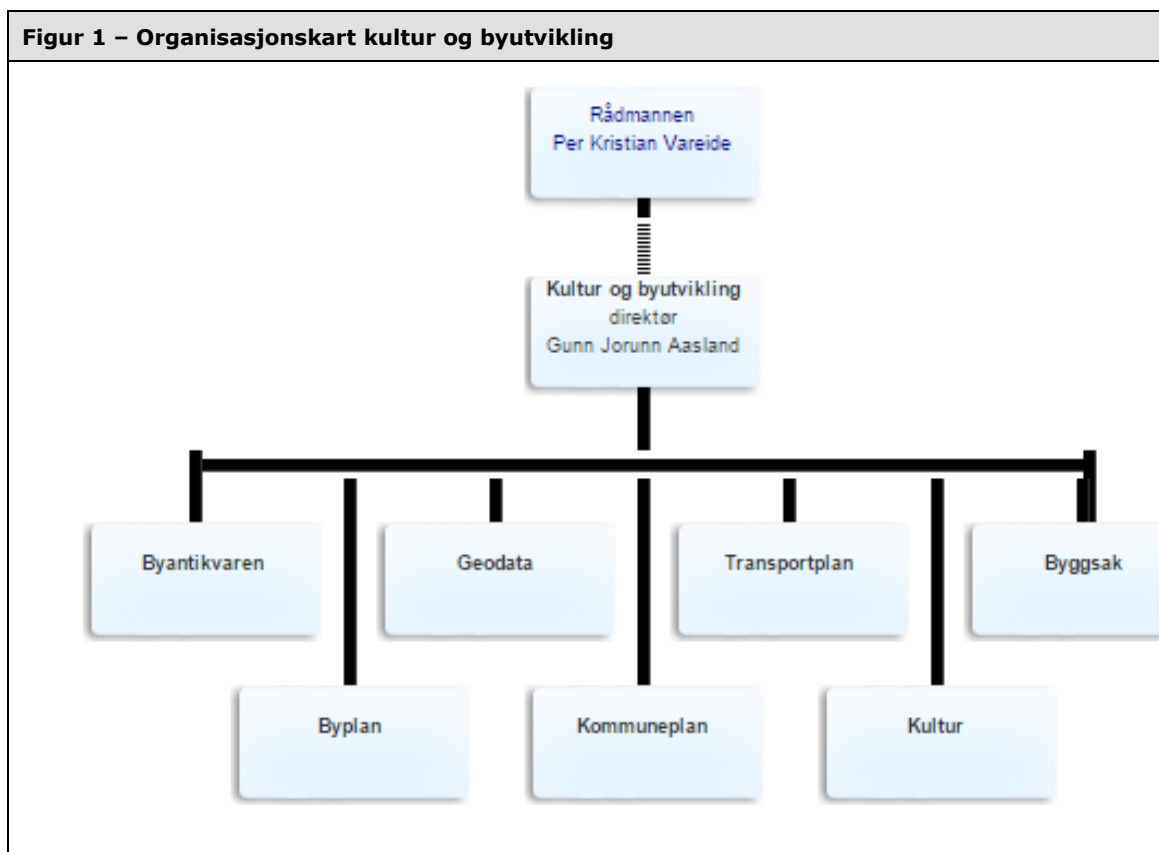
Figur 1 – Organisasjonskart kultur og byutvikling

Rådmannen
Per Kristian Vareide

Kultur og byutvikling
direktør
Gunn Jorunn Aasland

Byantikvaren

Geodata

Transportplan

Byggsak

Byplan

Kommuneplan

Kultur